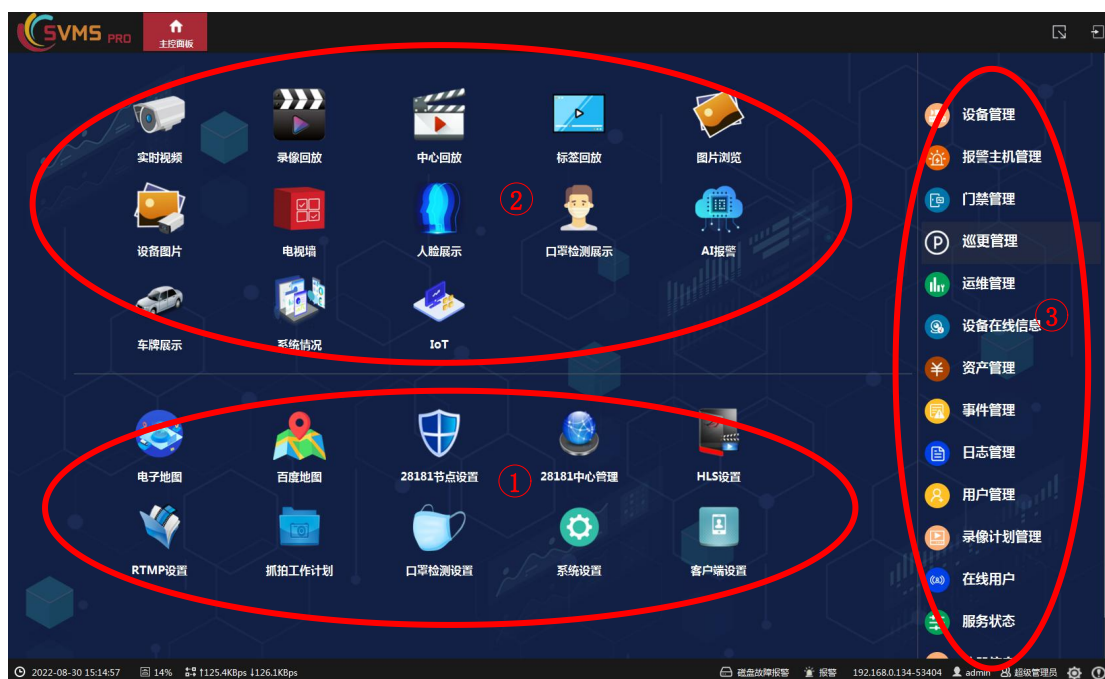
SVMS PRO
主控面板

实时视频
录像回放
中心回放
标签回放
图片浏览
设备图片
电视墙
人脸展示
口罩检测展示
AI报警
车牌展示
系统情况
IoT
②

电子地图
百度地图
28181节点设置
28181中心管理
HLS设置
RTMP设置
抓拍工作计划
口罩检测设置
系统设置
客户端设置
①

设备管理
报警主机管理
门禁管理
巡更管理
运维管理
设备在线信息
③
资产管理
事件管理
日志管理
用户管理
录像计划管理
在线用户
服务状态

2022-08-30 15:14:57
14%
↑125.4KBps ↓126.1KBps
磁盘故障报警
报警
192.168.0.134-53404
admin
超级管理员